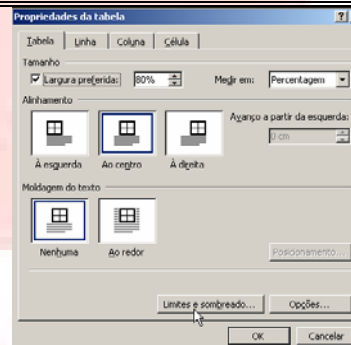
Propriedades da tabela
?
Tabela Linha Coluna Célula
Tamanho
Largura preferida: 80%
Medir em: Percentagem
Alinhamento
Avanço a partir da esquerda:
0 cm
À esquerda
Ao centro
À direita
Moldagem do texto
Nenhuma
Ao redor
Posicionamento...
Limites e sombreado...
Opções...
OK
Cancelar